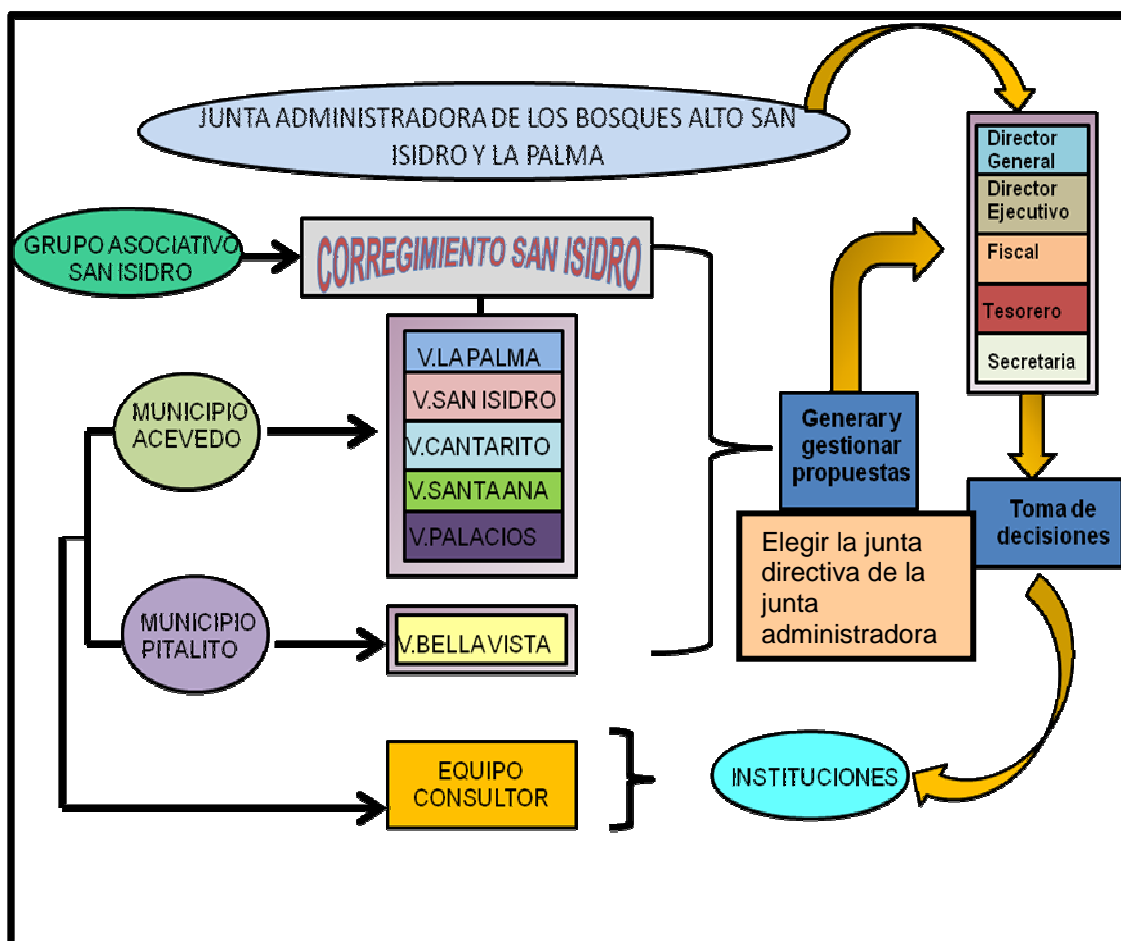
JUNTA ADMINISTRADORA DE LOS BOSQUES ALTO SAN ISIDRO Y LA PALMA

Director General
Director Ejecutivo
Fiscal
Tesorero
Secretaria

GRUPO ASOCIATIVO SAN ISIDRO

CORREGIMIENTO SAN ISIDRO

V.LA PALMA
V.SAN ISIDRO
V.CANTARITO
V.SANTA ANA
V.PALACIOS

MUNICIPIO ACEVEDO

Generary gestionar propuestas

Toma de decisiones

Elegir la junta directiva de la junta administradora

MUNICIPIO PITALITO

V.BELLA VISTA

EQUIPO CONSULTOR

INSTITUCIONES